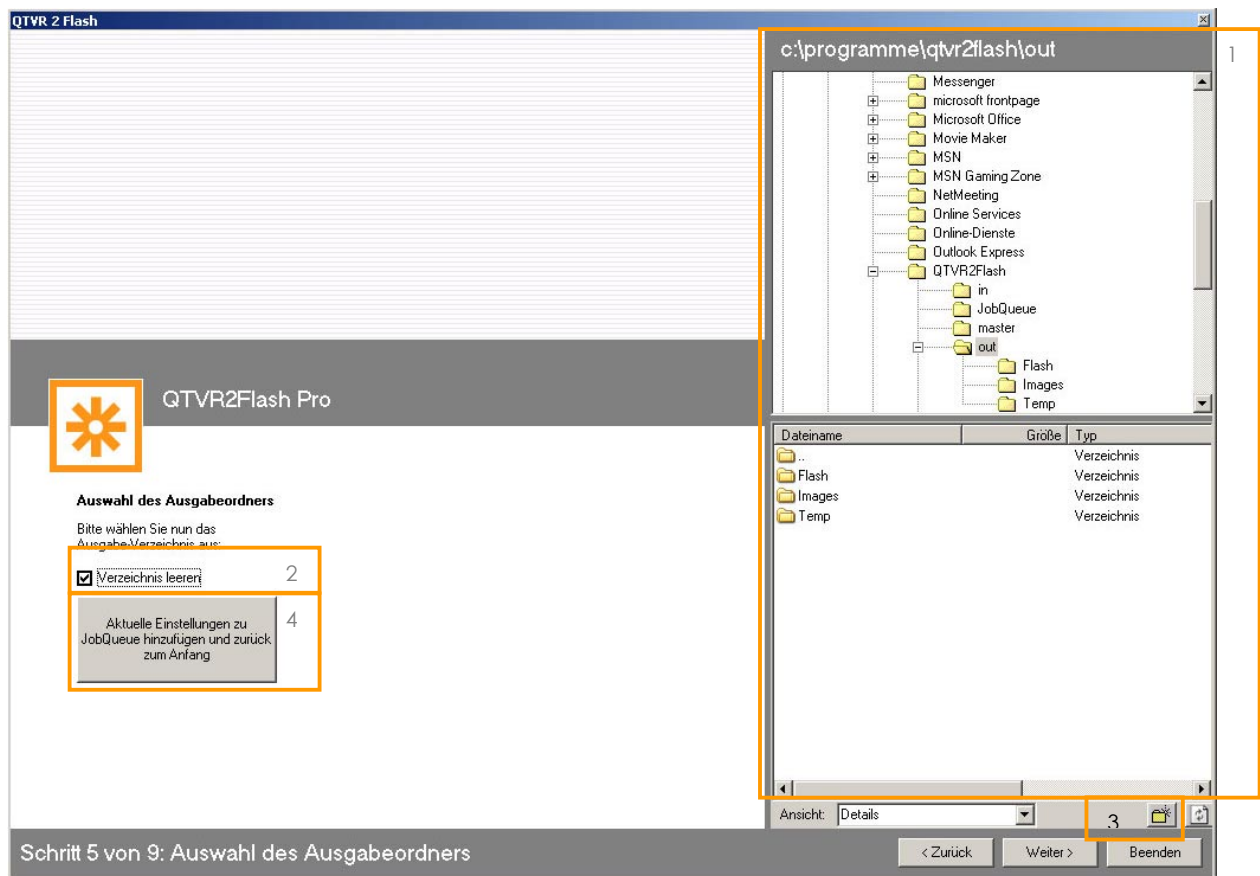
QTVR 2 Flash

c:\programme\qtvr2flash\out

1

Messenger
microsoft frontpage
Microsoft Office
Movie Maker
MSN
MSN Gaming Zone
NetMeeting
Online Services
Online-Dienste
Outlook Express
QTVR2Flash
in
JobQueue
master
out
Flash
Images
Temp

| Dateiname | Größe | Typ |
|---|---|---|
| .. | | Verzeichnis |
| Flash | | Verzeichnis |
| Images | | Verzeichnis |
| Temp | | Verzeichnis |

QTVR2Flash Pro

Auswahl des Ausgabeordners

Bitte wählen Sie nun das Ausgabe-Verzeichnis aus:

Verzeichnis leeren

2

Aktuelle Einstellungen zu JobQueue hinzufügen und zurück zum Anfang

4

Ansicht: Details

3

Schritt 5 von 9: Auswahl des Ausgabeordners

< Zurück

Weiter >

Beenden